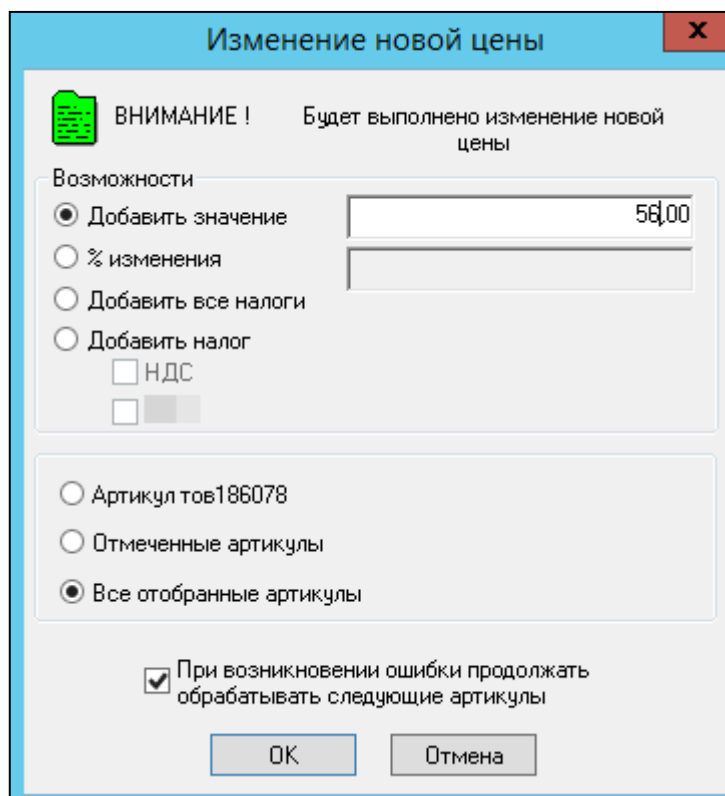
Изменение новой цены

x

ВНИМАНИЕ !

Будет выполнено изменение новой цены

Возможности

Добавить значение

56,00

% изменения

Добавить все налоги

Добавить налог

НДС

Артикул тов186078

Отмеченные артикулы

Все отобранные артикулы

При возникновении ошибки продолжать обрабатывать следующие артикулы

OK

Отмена